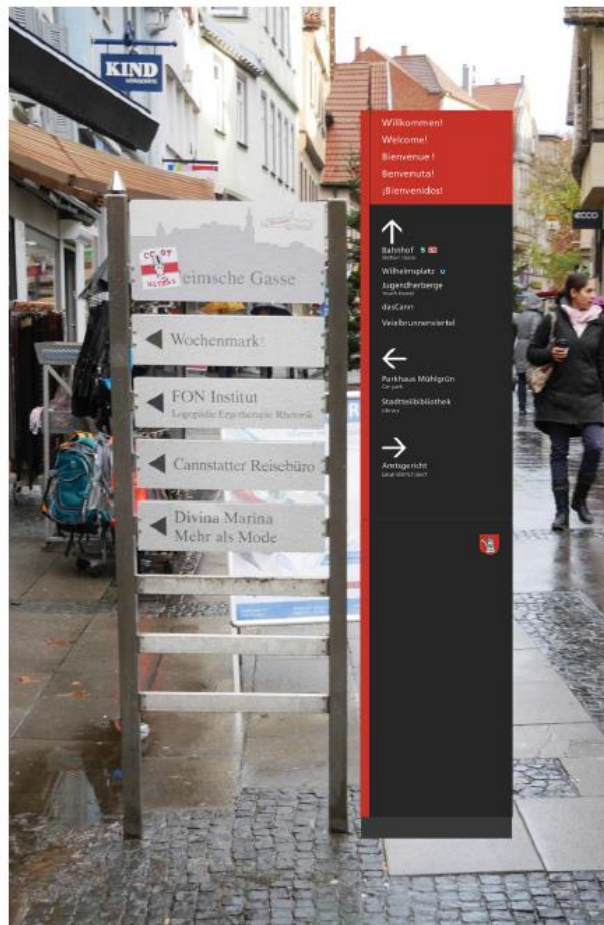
KIND

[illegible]eimsche Gasse

Wochenmarkt

FON Institut
Logopädie Ergotherapie Rhetorik

Cannstatter Reisebüro

Divina Marina
Mehr als Mode

Willkommen!
Welcome!
Bienvenue!
Benvenuta!
¡Bienvenidos!

Bahnhof
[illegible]
Wilhelmsplatz
Jugendherberge
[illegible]
dasCann
Veielbrunnenviertel

Parkhaus Mühlgrün
Car park
Stadtteilbibliothek
Library

Amtsgericht
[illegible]

ECCO